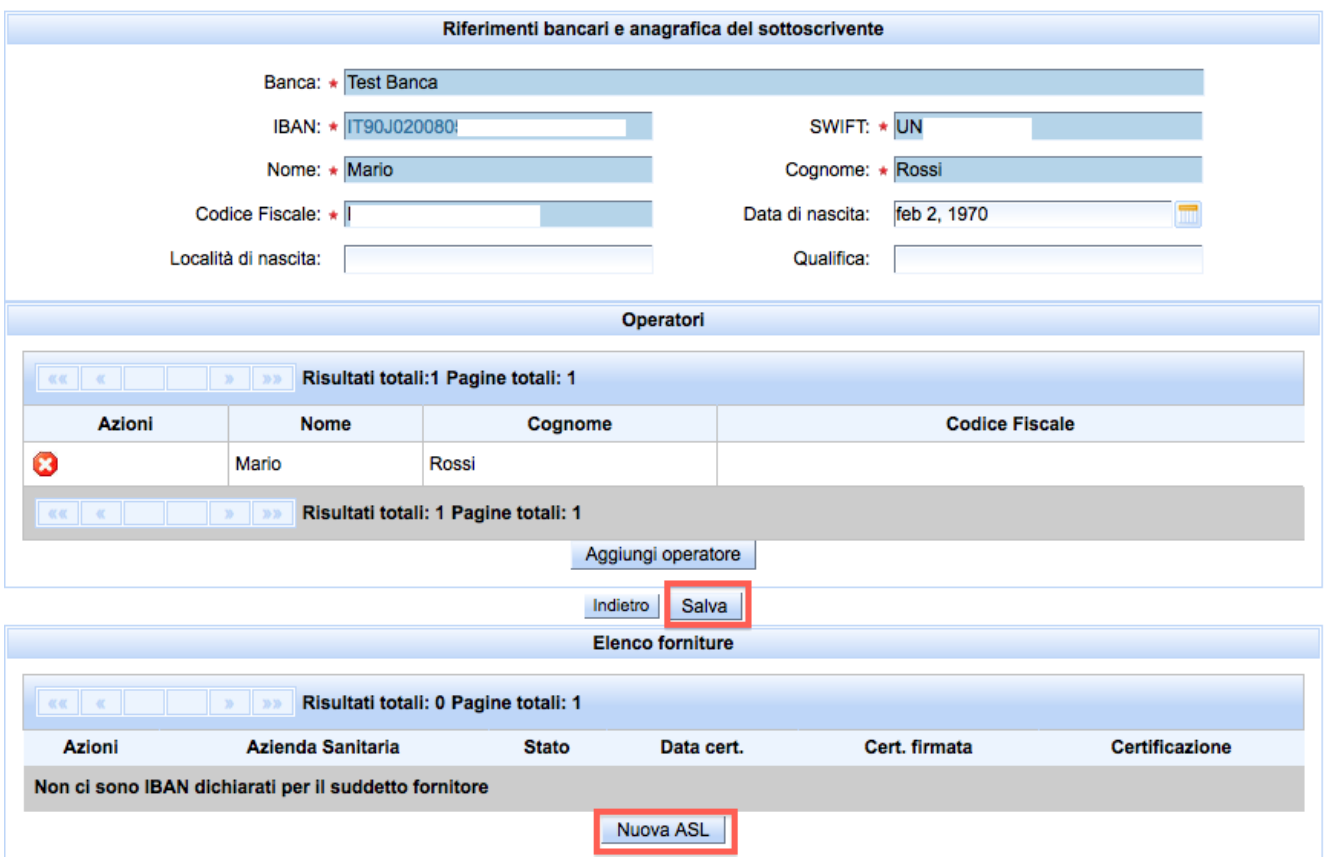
Riferimenti bancari e anagrafica del sottoscrivente

Banca: * Test Banca

IBAN: * IT90J020080

SWIFT: * UN

Nome: * Mario

Cognome: * Rossi

Codice Fiscale: *

Data di nascita: feb 2, 1970

Località di nascita:

Qualifica:

Operatori

«« « » »» Risultati totali:1 Pagine totali: 1

| Azioni | Nome | Cognome | Codice Fiscale |
|---|---|---|---|
| | Mario | Rossi | |

«« « » »» Risultati totali: 1 Pagine totali: 1

Aggiungi operatore

Indietro Salva

Elenco forniture

«« « » »» Risultati totali: 0 Pagine totali: 1

| Azioni | Azienda Sanitaria | Stato | Data cert. | Cert. firmata | Certificazione |
|---|---|---|---|---|---|
| Non ci sono IBAN dichiarati per il suddetto fornitore | | | | | |

Nuova ASL